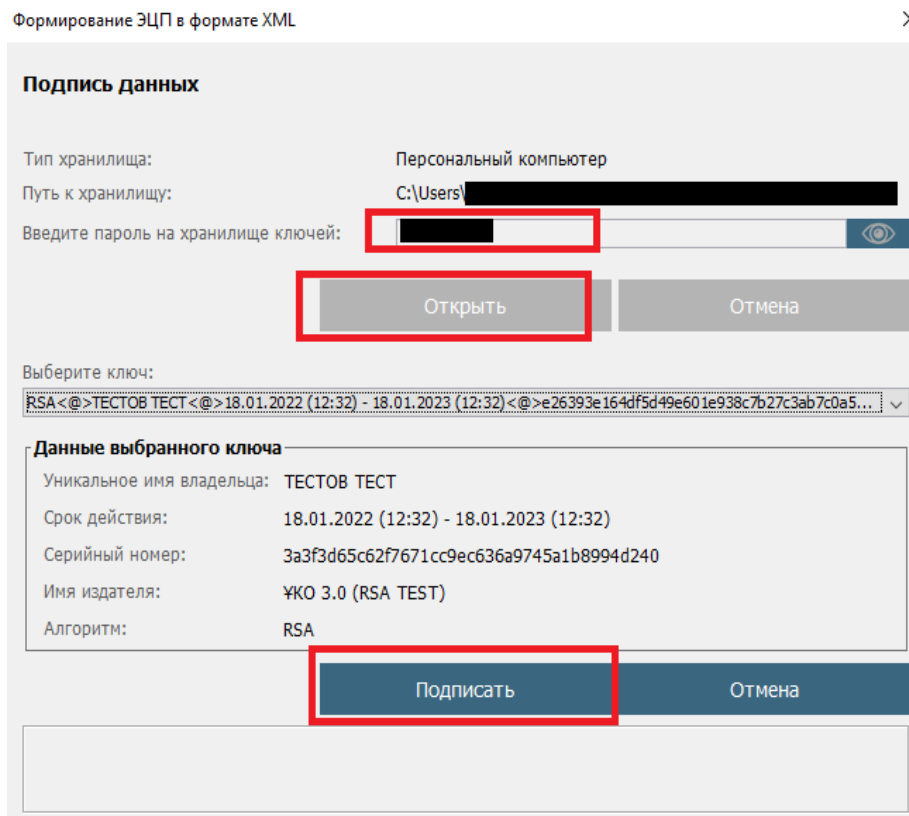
Формирование ЭЦП в формате XML

Подпись данных

Тип хранилища: Персональный компьютер
Путь к хранилищу: C:\Users\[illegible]
Введите пароль на хранилище ключей: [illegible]

Открыть
Отмена

Выберите ключ:
RSA<@>ТЕСТОВ ТЕСТ<@>18.01.2022 (12:32) - 18.01.2023 (12:32)<@>e26393e164df5d49e601e938c7b27c3ab7c0a5...

Данные выбранного ключа
Уникальное имя владельца: ТЕСТОВ ТЕСТ
Срок действия: 18.01.2022 (12:32) - 18.01.2023 (12:32)
Серийный номер: 3a3f3d65c62f7671cc9ec636a9745a1b8994d240
Имя издателя: ¥КО 3.0 (RSA TEST)
Алгоритм: RSA

Подписать
Отмена